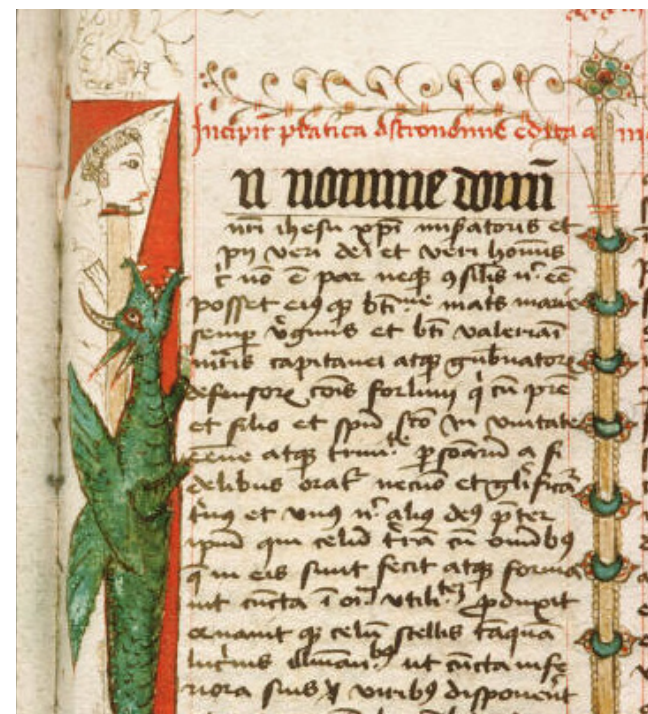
Incipit pratica astronomie edita a

n nomine domini

nostri ihesu xpisti inspiratoris et
py veri dei et veri hominis
i no e par neqs gsilis n ee
posset eius q bte matris marie
semp virginis et bti valeriani
martiris capitanei atqz gubernatoris
defensoris tocius forliuii q eu pre
et filio et spu sco in comitate
eterne atqz trini. pparandi a fi
delibus orat nemo et gsilio
sing et ving n alig dei pter
ipsum qui celū tra ea omibus
q in eis sunt fecit atqz formauit
ut cuncta i ord utilit disponeret
animant q celū stellis taquam
luminibus illumi ut cuncta infe
riora sub sr virib disponerent